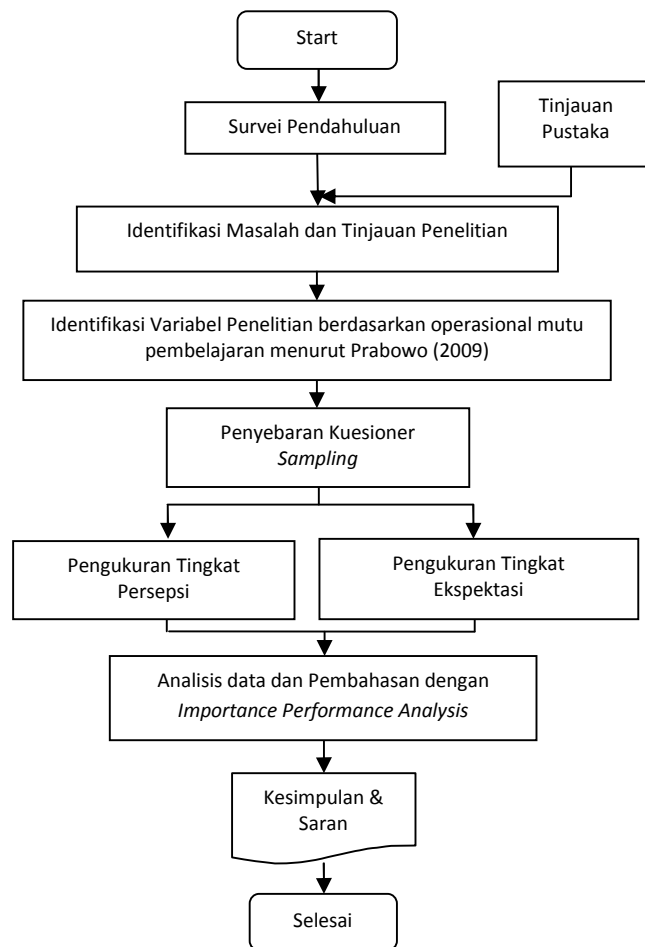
Start

Survei Pendahuluan

Tinjauan Pustaka

Identifikasi Masalah dan Tinjauan Penelitian

Identifikasi Variabel Penelitian berdasarkan operasional mutu pembelajaran menurut Prabowo (2009)

Penyebaran Kuesioner
*Sampling*

Pengukuran Tingkat Persepsi

Pengukuran Tingkat Ekspektasi

Analisis data dan Pembahasan dengan
*Importance Performance Analysis*

Kesimpulan & Saran

Selesai